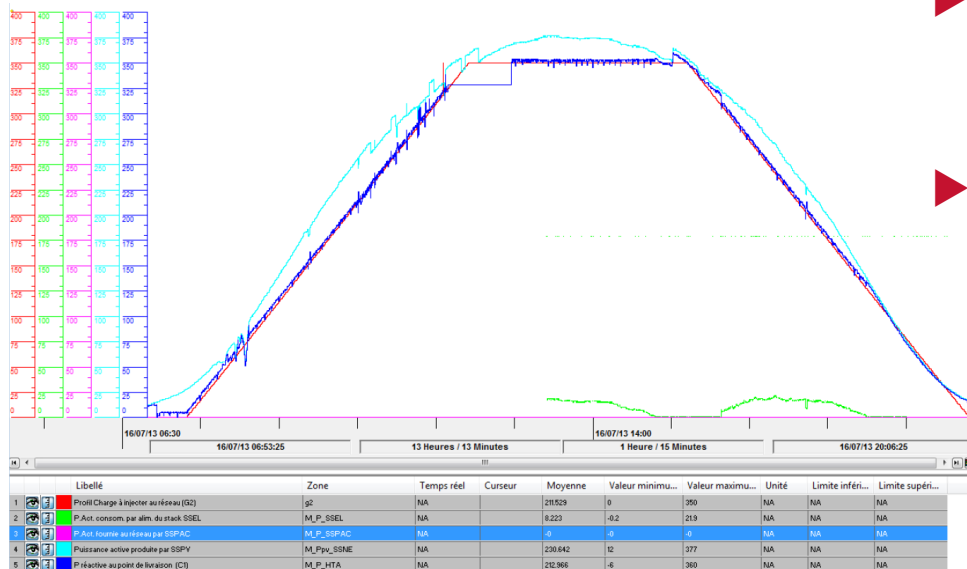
400 375 350 325 300 275 250 225 200 175 150 125 100 75 50 25 0

400 375 350 325 300 275 250 225 200 175 150 125 100 75 50 25 0

400 375 350 325 300 275 250 225 200 175 150 125 100 75 50 25 0

400 375 350 325 300 275 250 225 200 175 150 125 100 75 50 25 0

400 375 350 325 300 275 250 225 200 175 150 125 100 75 50 25 0

16/07/13 06:30
16/07/13 14:00
16/07/13 06:53:25
13 Heures / 13 Minutes
1 Heure / 15 Minutes
16/07/13 20:06:25

| | Libellé | Zone | Temps réel | Curseur | Moyenne | Valeur minimu... | Valeur maximu... | Unité | Limite inféri... | Limite supéri... |
|---|---|---|---|---|---|---|---|---|---|---|
| 1 | Profil Charge à injecter au réseau (G2) | g2 | NA | | 211.529 | 0 | 350 | NA | NA | NA |
| 2 | P.Act. consom. par alim. du stack SSEL | M_P_SSEL | NA | | 8.223 | -0.2 | 21.9 | NA | NA | NA |
| 3 | P.Act. fournie au réseau par SSPAC | M_P_SSPAC | NA | | -0 | -0 | -0 | NA | NA | NA |
| 4 | Puissance active produite par SSPV | M_Ppv_SSNE | NA | | 230.642 | 12 | 377 | NA | NA | NA |
| 5 | P réactive au point de livraison (C1) | M_P_HTA | NA | | 212.966 | -6 | 360 | NA | NA | NA |